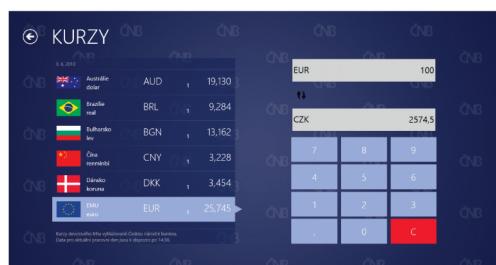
KURZY

ČNB

5. 6. 2013

| | | | | |
|---|---|---|---|---|
| Austrálie dolar | AUD | 1 | 19,130 |
| Brazílie real | BRL | 1 | 9,284 |
| Bulharsko lev | BGN | 1 | 13,162 |
| Čína renminbi | CNY | 1 | 3,228 |
| Dánsko koruna | DKK | 1 | 3,454 |
| EMU euro | EUR | 1 | 25,745 |

Kurzy devizového trhu vyhlašované Českou národní bankou. Data pro aktuální pracovní den jsou k dispozici po 14:30.

EUR 100

CZK 2574,5

7 8 9
4 5 6
1 2 3
, 0 C